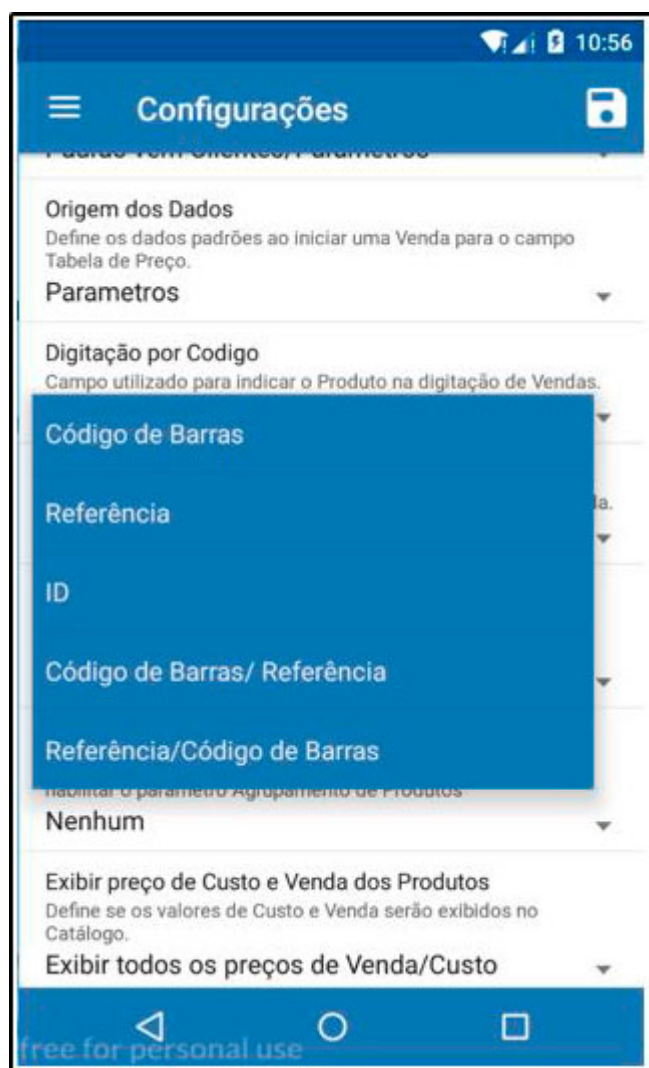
10:56

Configurações

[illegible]

Origem dos Dados
Define os dados padrões ao iniciar uma Venda para o campo Tabela de Preço.
Parametros

Digitação por Codigo
Campo utilizado para indicar o Produto na digitação de Vendas.

Código de Barras

Referência

ID

Código de Barras/ Referência

Referência/Código de Barras

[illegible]a.

habilitar o parametro Agrupamento de Produtos
Nenhum

Exibir preço de Custo e Venda dos Produtos
Define se os valores de Custo e Venda serão exibidos no Catálogo.
Exibir todos os preços de Venda/Custo

free for personal use